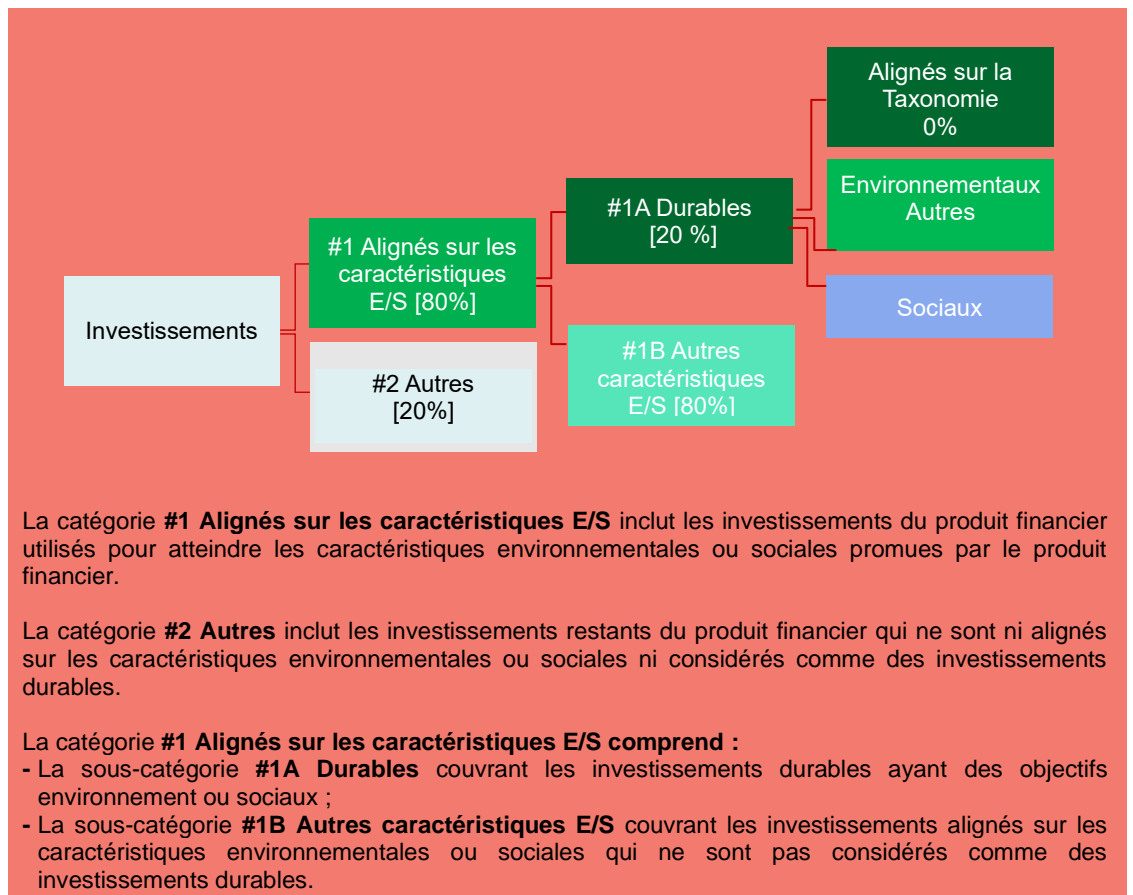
Investissements

#1 Alignés sur les caractéristiques E/S [80%]

#2 Autres [20%]

#1A Durables [20 %]

#1B Autres caractéristiques E/S [80%]

Alignés sur la Taxonomie 0%

Environnementaux Autres

Sociaux

La catégorie **#1 Alignés sur les caractéristiques E/S** inclut les investissements du produit financier utilisés pour atteindre les caractéristiques environnementales ou sociales promues par le produit financier.

La catégorie **#2 Autres** inclut les investissements restants du produit financier qui ne sont ni alignés sur les caractéristiques environnementales ou sociales ni considérés comme des investissements durables.

La catégorie **#1 Alignés sur les caractéristiques E/S comprend :**
- La sous-catégorie **#1A Durables** couvrant les investissements durables ayant des objectifs environnement ou sociaux ;
- La sous-catégorie **#1B Autres caractéristiques E/S** couvrant les investissements alignés sur les caractéristiques environnementales ou sociales qui ne sont pas considérés comme des investissements durables.